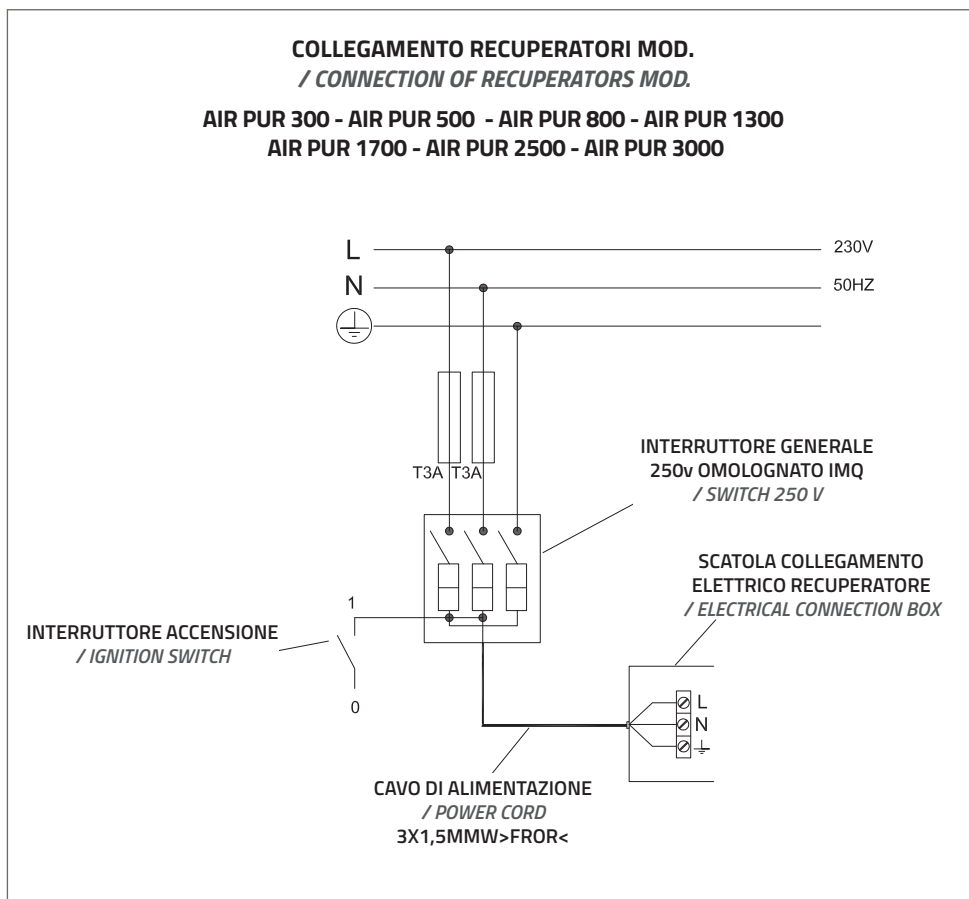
COLLEGAMENTO RECUPERATORI MOD.
/ CONNECTION OF RECUPERATORS MOD.

AIR PUR 300 - AIR PUR 500 - AIR PUR 800 - AIR PUR 1300
AIR PUR 1700 - AIR PUR 2500 - AIR PUR 3000

L
N
230V
50HZ

T3A T3A

INTERRUTTORE GENERALE
250v OMOLOGNATO IMQ
/ SWITCH 250 V

SCATOLA COLLEGAMENTO
ELETTRICO RECUPERATORE
/ ELECTRICAL CONNECTION BOX

1
INTERRUTTORE ACCENSIONE
/ IGNITION SWITCH
0

L
N

CAVO DI ALIMENTAZIONE
/ POWER CORD
3X1,5MMW>FROR<